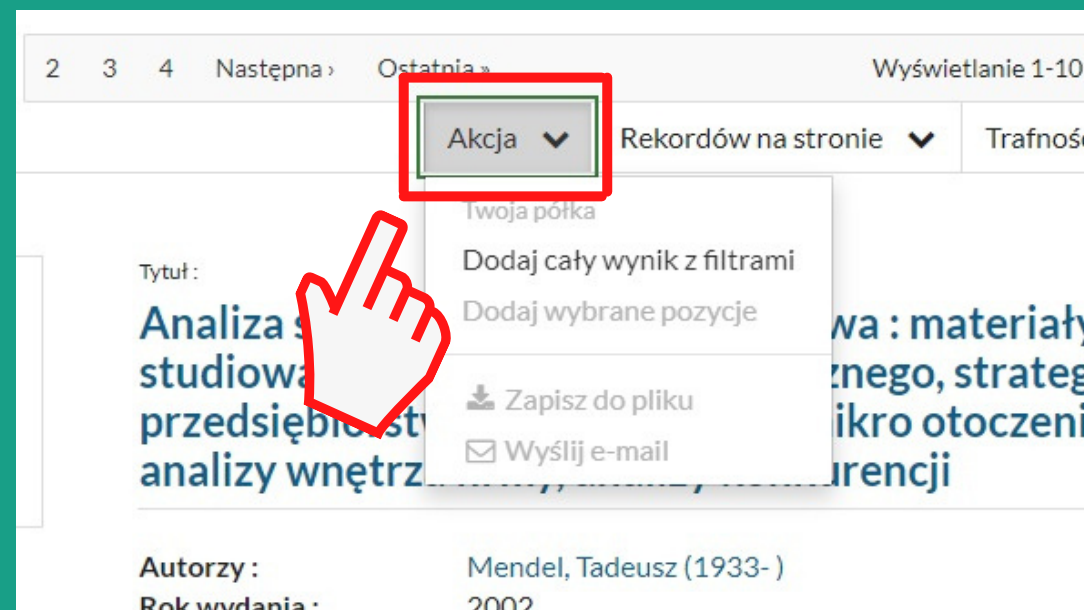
2 3 4 Następna › Ostatnia » Wyświetlanie 1-10

Akcja Rekordów na stronie Trafnoś

Twoja półka
Dodaj cały wynik z filtrami
Dodaj wybrane pozycje
Zapisz do pliku
Wyślij e-mail

Tytuł :
Analiza s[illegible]wa : materiały studiowa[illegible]znego, strateg przedsiębio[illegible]ikro otoczeni analizy wnętrz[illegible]urencji

Autorzy : Mendel, Tadeusz (1933- )
Rok wydania : 2002